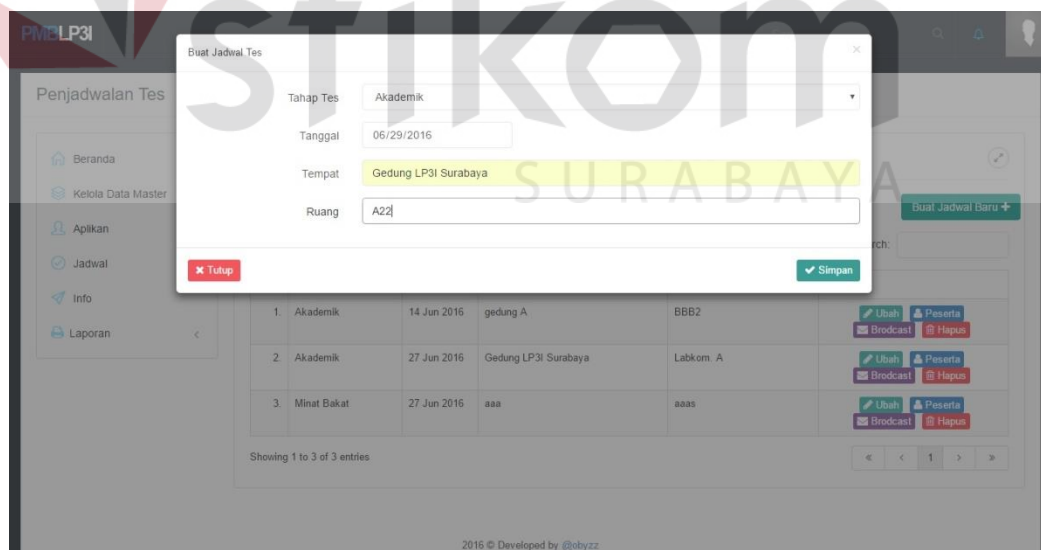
PMBLP3I

stikom SURABAYA

Penjadwalan Tes

Beranda
Kelola Data Master
Aplikan
Jadwal
Info
Laporan

Buat Jadwal Tes

Tahap Tes Akademik
Tanggal 06/29/2016
Tempat Gedung LP3I Surabaya
Ruang A22

✖ Tutup
✔ Simpan

Buat Jadwal Baru +

rch:

| | | | | | |
|---|---|---|---|---|---|
| 1. | Akademik | 14 Jun 2016 | gedung A | BBB2 | Ubah Peserta Brodcast Hapus |
| 2. | Akademik | 27 Jun 2016 | Gedung LP3I Surabaya | Labkom. A | Ubah Peserta Brodcast Hapus |
| 3. | Minat Bakat | 27 Jun 2016 | aaa | aaas | Ubah Peserta Brodcast Hapus |

Showing 1 to 3 of 3 entries

« ‹ 1 › »

2016 © Developed by @obyzz